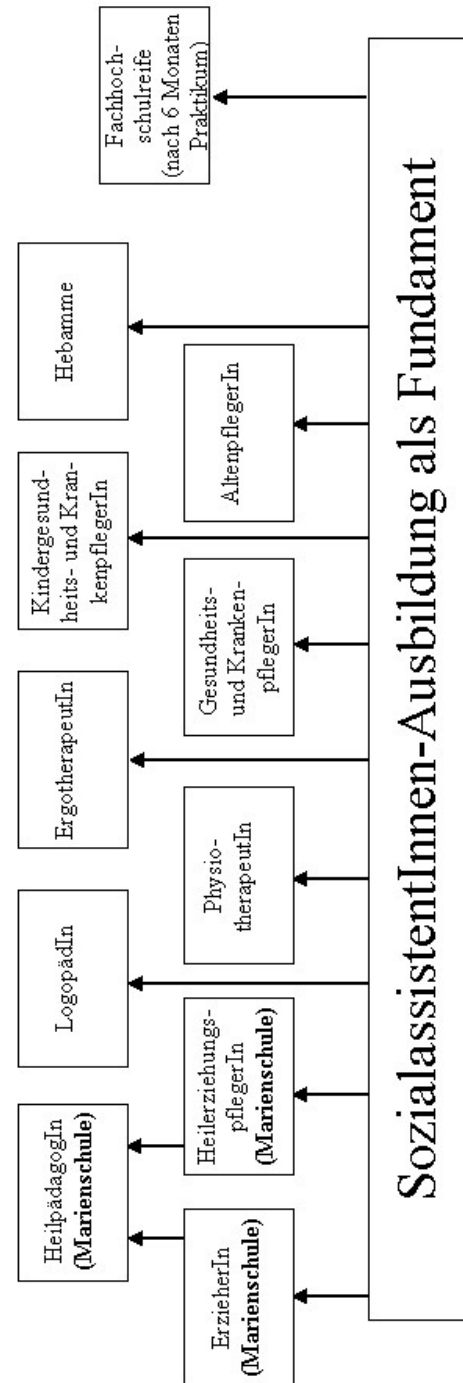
SozialassistentInnen-Ausbildung als Fundament

ErzieherIn (Marienschule)

HeilpädagogIn (Marienschule)

Heilerziehungspflegerln (Marienschule)

LogopädIn

Physiotherapeutln

ErgotherapeutIn

Gesundheits- und Krankenpflegerln

Kindergesundheits- und Krankenpflegerln

Altenpflegerln

Hebamme

Fachhochschulreife (nach 6 Monaten Praktikum)